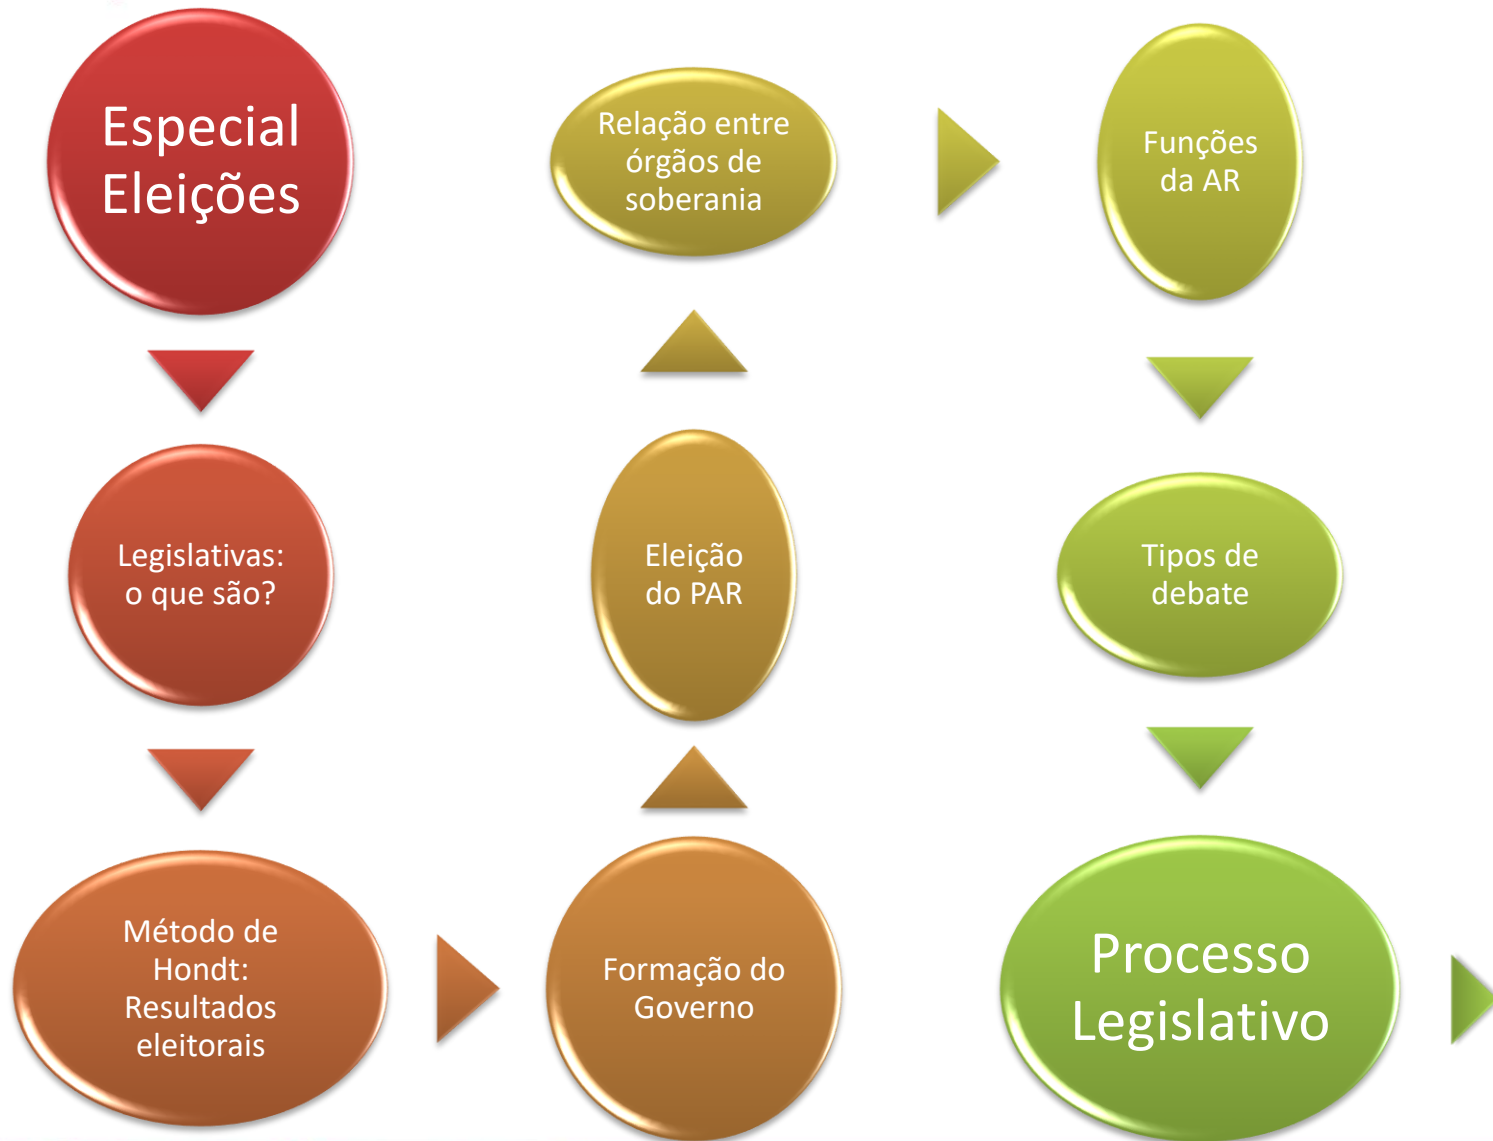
Especial Eleições

Legislativas: o que são?

Método de Hondt: Resultados eleitorais

Formação do Governo

Eleição do PAR

Relação entre órgãos de soberania

Funções da AR

Tipos de debate

Processo Legislativo